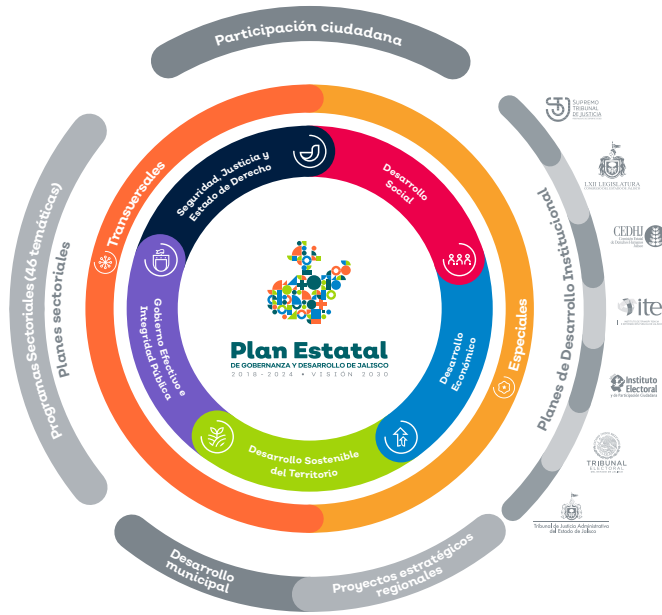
Participación ciudadana

Programas Sectoriales (46 temáticas)

Planes sectoriales

Transversales

Seguridad, Justicia y Estado de Derecho

Desarrollo Social

Gobierno Efectivo e Integridad Pública

Desarrollo Económico

Desarrollo Sostenible del Territorio

Especiales

Plan Estatal
DE GOBERNANZA Y DESARROLLO DE JALISCO
2018 - 2024 • VISIÓN 2030

Planes de Desarrollo Institucional

SUPREMO TRIBUNAL DE JUSTICIA

LXII LEGISLATURA

CEDHJ

ite

Instituto Electoral y de Participación Ciudadana

TRIBUNAL ELECTORAL

Tribunal de Justicia Administrativa del Estado de Jalisco

Desarrollo municipal

Proyectos estratégicos regionales